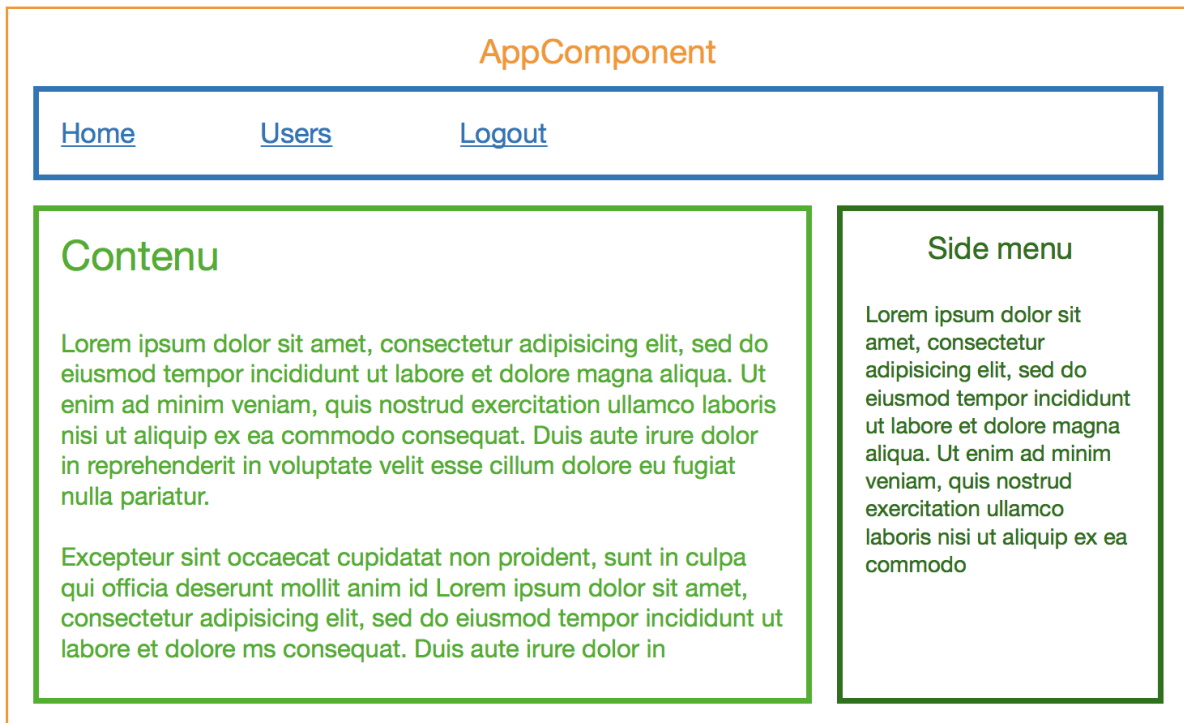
AppComponent

Home Users Logout

Contenu

Lorem ipsum dolor sit amet, consectetur adipisicing elit, sed do eiusmod tempor incididunt ut labore et dolore magna aliqua. Ut enim ad minim veniam, quis nostrud exercitation ullamco laboris nisi ut aliquip ex ea commodo consequat. Duis aute irure dolor in reprehenderit in voluptate velit esse cillum dolore eu fugiat nulla pariatur.

Excepteur sint occaecat cupidatat non proident, sunt in culpa qui officia deserunt mollit anim id Lorem ipsum dolor sit amet, consectetur adipisicing elit, sed do eiusmod tempor incididunt ut labore et dolore ms consequat. Duis aute irure dolor in

Side menu

Lorem ipsum dolor sit amet, consectetur adipisicing elit, sed do eiusmod tempor incididunt ut labore et dolore magna aliqua. Ut enim ad minim veniam, quis nostrud exercitation ullamco laboris nisi ut aliquip ex ea commodo